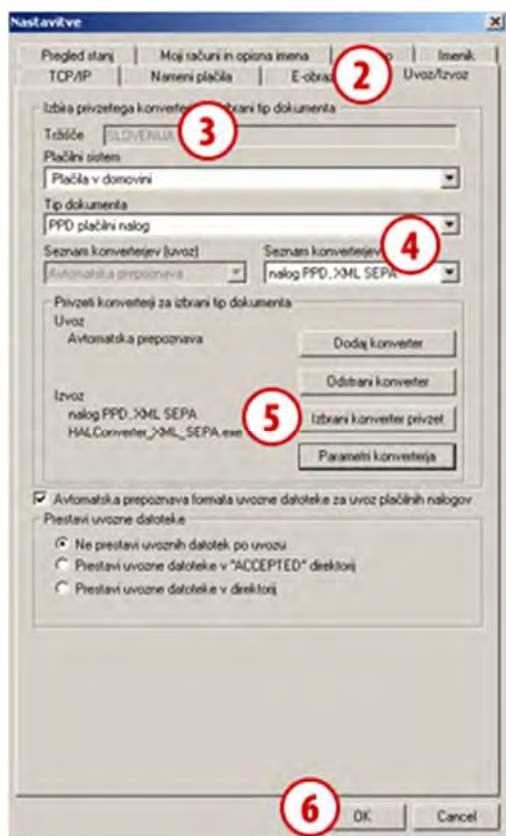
Nastavitve

Pregled stanj | Moji računi in opisna imena | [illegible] | Imenik
TCP/IP | Nameni plačila | E-obraz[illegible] | Uvoz/Izvoz

2

Izbira privzetega konverte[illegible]zbrani tip dokumenta

3

Tržišče SLOVENIJA

Plačilni sistem
Plačila v domovini

Tip dokumenta
PPD plačilni nalog

Seznam konverterjev (uvoz)
Avtomatska prepoznava

Seznam konverterjev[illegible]
nalog PPD..XML SEPA

4

Privzeti konverteri za izbrani tip dokumenta
Uvoz
Avtomatska prepoznava

Dodaj konverter

Odstrani konverter

Izvoz
nalog PPD..XML SEPA
HALConverter_XML_SEPA.exe

5

Izbrani konverter privzet

Parametri konverterja

Avtomatska prepoznava formata uvozne datoteke za uvoz plačilnih nalogov

Prestavi uvozne datoteke
Ne prestavi uvoznih datotek po uvozu
Prestavi uvozne datoteke v "ACCEPTED" direktorij
Prestavi uvozne datoteke v direktorij

6

OK

Cancel